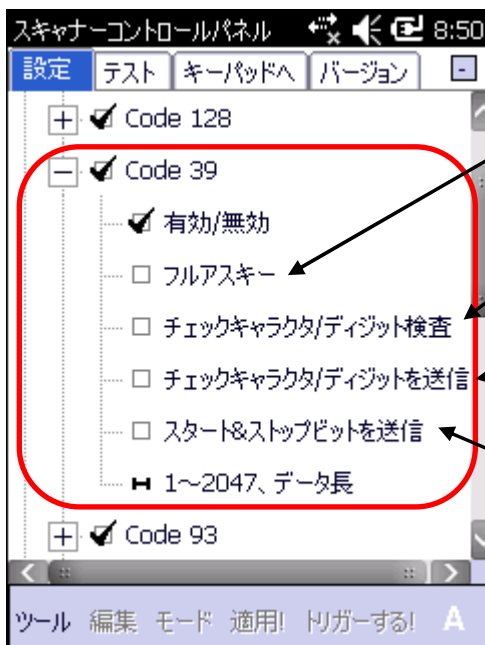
スキャナーコントロールパネル 8:50

設定 テスト キーパッドへ バージョン

Code 128

Code 39

有効/無効

フルアスキー

チェックキャラクタ/ディジット検査

チェックキャラクタ/ディジットを送信

スタート&ストップビットを送信

1~2047、データ長

Code 93

ツール 編集 モード 適用! トリガーする! A